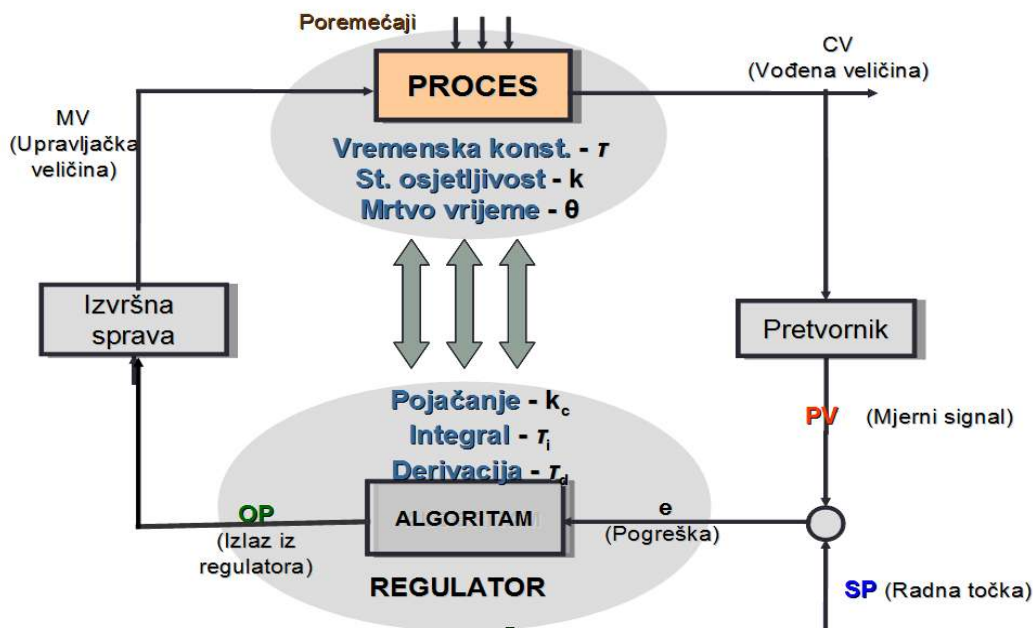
Poremećaji

PROCES

CV
(Vođena veličina)

MV
(Upravljačka veličina)

Vremenska konst. - $\tau$
St. osjetljivost - k
Mrtvo vrijeme - $\theta$

Izvršna sprava

Pretvornik

Pojačanje - $k_c$
Integral - $\tau_i$
Derivacija - $\tau_d$

PV (Mjerni signal)

OP
(Izlaz iz regulatora)

ALGORITAM

e
(Pogreška)

REGULATOR

SP (Radna točka)